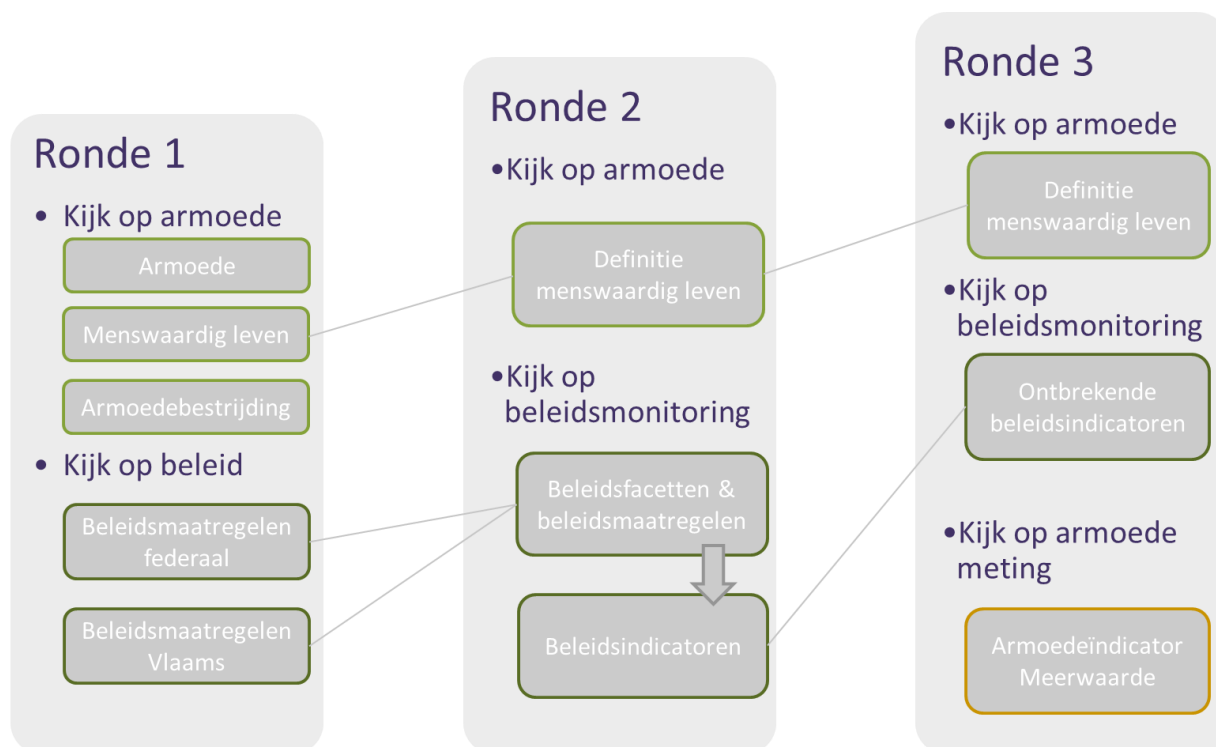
Ronde 1

• Kijk op armoede

Armoede

Menswaardig leven

Armoedebestrijding

• Kijk op beleid

Beleidsmaatregelen federaal

Beleidsmaatregelen Vlaams

Ronde 2

•Kijk op armoede

Definitie menswaardig leven

•Kijk op beleidsmonitoring

Beleidsfacetten & beleidsmaatregelen

Beleidsindicatoren

Ronde 3

•Kijk op armoede

Definitie menswaardig leven

•Kijk op beleidsmonitoring

Ontbrekende beleidsindicatoren

•Kijk op armoede meting

Armoedeïndicator Meerwaarde